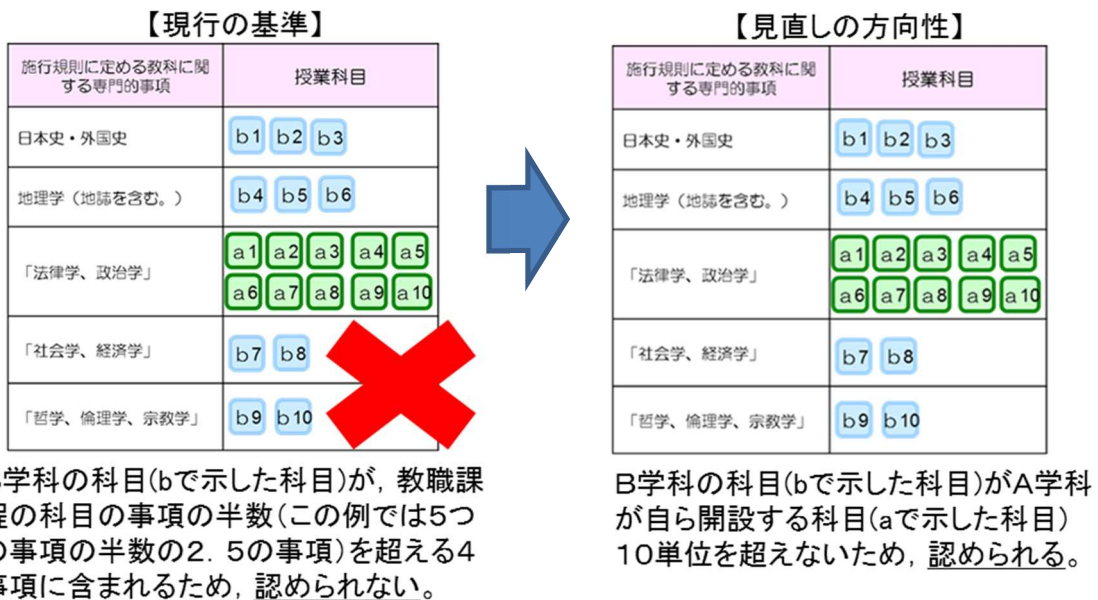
【現行の基準】

| 施行規則に定める教科に関する専門的事項 | 授業科目 |
|---|---|
| 日本史・外国史 | b1 b2 b3 |
| 地理学（地誌を含む。） | b4 b5 b6 |
| 「法律学、政治学」 | a1 a2 a3 a4 a5 a6 a7 a8 a9 a10 |
| 「社会学、経済学」 | b7 b8 |
| 「哲学、倫理学、宗教学」 | b9 b10 |

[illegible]学科の科目(bで示した科目)が，教職課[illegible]程の科目の事項の半数(この例では5つ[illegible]の事項の半数の2．5の事項)を超える4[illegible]事項に含まれるため，認められない。

【見直しの方向性】

| 施行規則に定める教科に関する専門的事項 | 授業科目 |
|---|---|
| 日本史・外国史 | b1 b2 b3 |
| 地理学（地誌を含む。） | b4 b5 b6 |
| 「法律学、政治学」 | a1 a2 a3 a4 a5 a6 a7 a8 a9 a10 |
| 「社会学、経済学」 | b7 b8 |
| 「哲学、倫理学、宗教学」 | b9 b10 |

B学科の科目(bで示した科目)がA学科が自ら開設する科目(aで示した科目)10単位を超えないため，認められる。